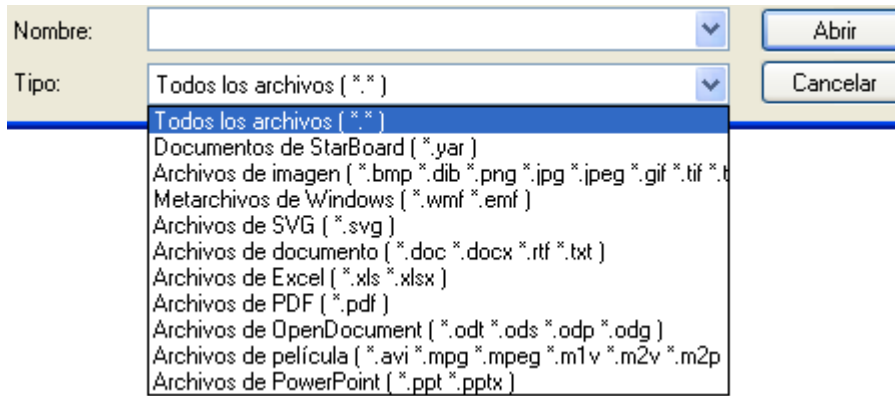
Nombre:

Abrir

Tipo:

Todos los archivos ( *.* )

Cancelar

Todos los archivos ( *.* )
Documentos de StarBoard ( *.yar )
Archivos de imagen ( *.bmp *.dib *.png *.jpg *.jpeg *.gif *.tif *.t
Metarchivos de Windows ( *.wmf *.emf )
Archivos de SVG ( *.svg )
Archivos de documento ( *.doc *.docx *.rtf *.txt )
Archivos de Excel ( *.xls *.xlsx )
Archivos de PDF ( *.pdf )
Archivos de OpenDocument ( *.odt *.ods *.odp *.odg )
Archivos de película ( *.avi *.mpg *.mpeg *.m1v *.m2v *.m2p
Archivos de PowerPoint ( *.ppt *.pptx )